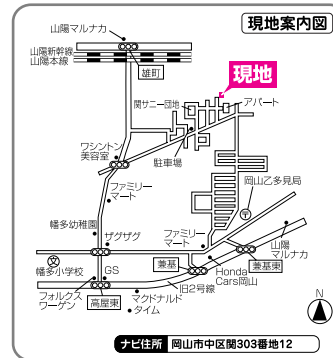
現地案内図

山陽マルナカ
山陽新幹線
山陽本線
雄町
現地
関サニー団地
アパート
ワシントン美容室
駐車場
ファミリーマート
岡山乙多見局
幡多幼稚園
ザグザグ
ファミリーマート
山陽マルナカ
幡多小学校
GS
兼基
兼基東
Honda Cars岡山
旧2号線
フォルクスワーゲン
高屋東
マクドナルド
タイム
N
ナビ住所 岡山市中区関303番地12